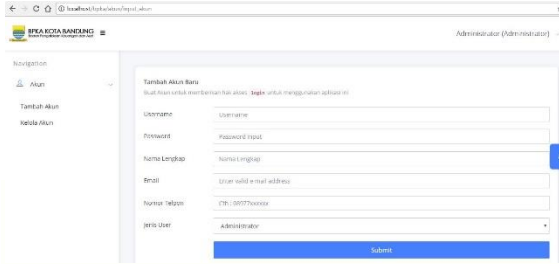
localhost/bpka/akun/input_akun

BPKA KOTA BANDUNG
Badan Pengelolaan Keuangan dan Aset

Administrator (Administrator)

Navigation

Akun

Tambah Akun

Kelola Akun

Tambah Akun Baru

Buat Akun untuk memberikan hak akses login untuk menggunakan aplikasi ini

Username | Username

Password | Password input

Nama Lengkap | Nama Lengkap

Email | Enter valid e-mail address

Nomor Telpon | Cth : 0877xxxxxx

Jenis User | Administrator

Submit